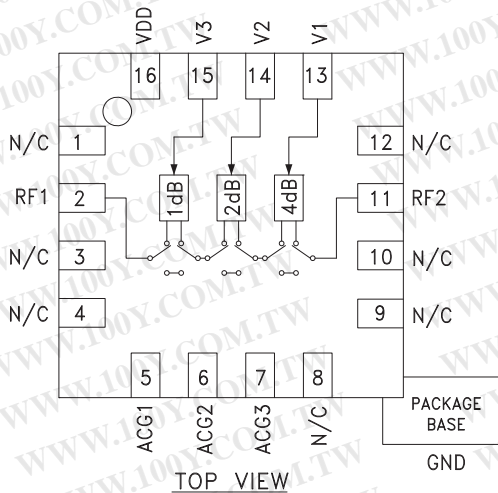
VDD V3 V2 V1

16 15 14 13

N/C 1

RF1 2

N/C 3

N/C 4

1dB 2dB 4dB

12 N/C

11 RF2

10 N/C

9 N/C

5 6 7 8

ACG1 ACG2 ACG3 N/C

PACKAGE BASE

GND

TOP VIEW

WWW.100Y.COM.TW WWW.100Y.COM.TW WWW.100Y.COM.TW WWW.100Y.COM.TW WWW.100Y.COM.TW WWW.100Y.COM.TW